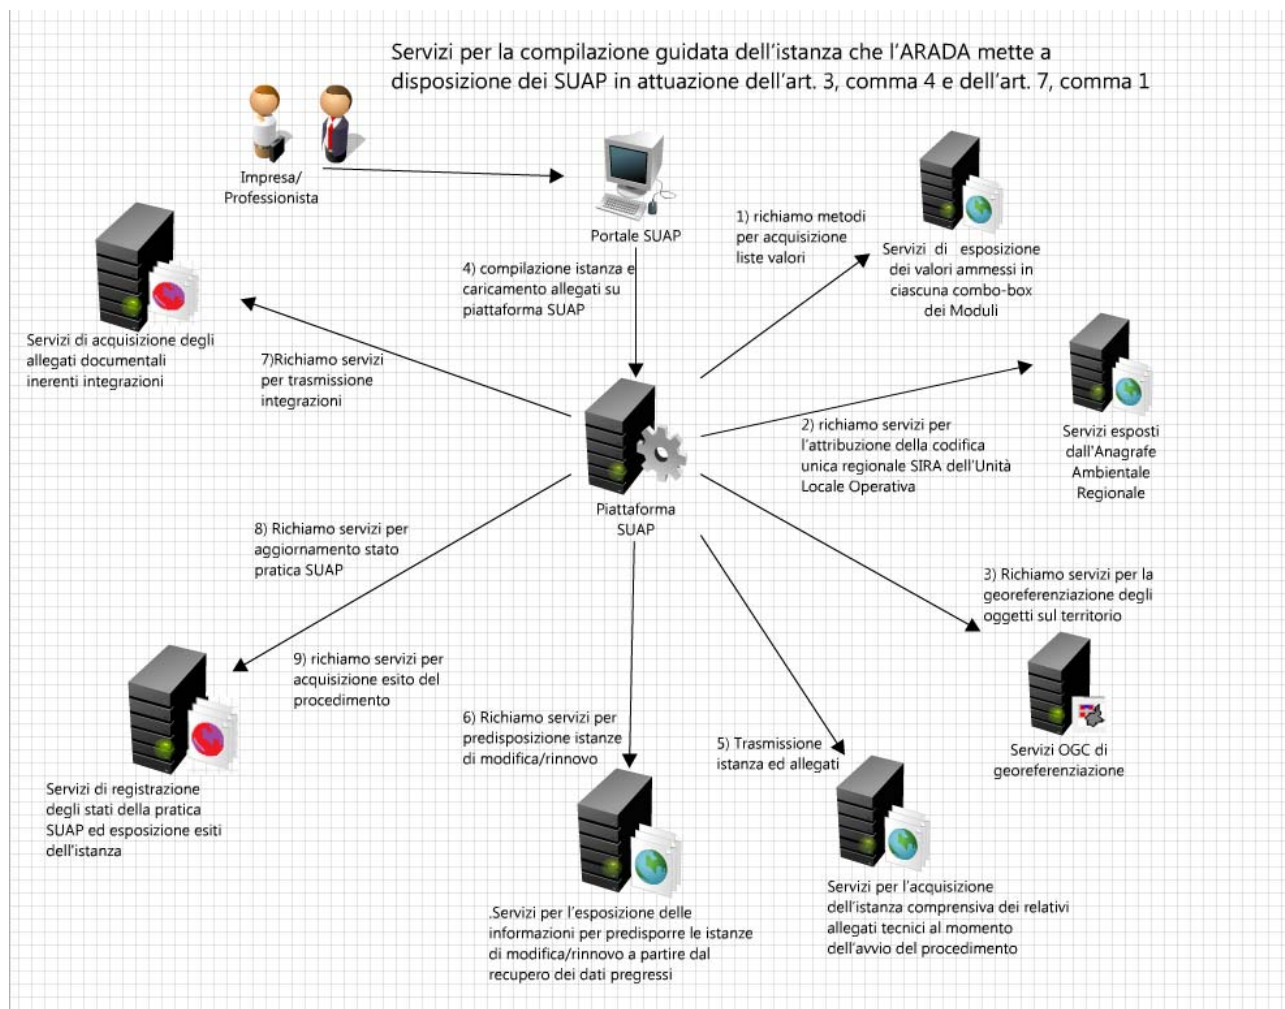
Servizi per la compilazione guidata dell'istanza che l'ARADA mette a disposizione dei SUAP in attuazione dell'art. 3, comma 4 e dell'art. 7, comma 1

Impresa/ Professionista

Portale SUAP

1) richiamo metodi per acquisizione liste valori

Servizi di esposizione dei valori ammessi in ciascuna combo-box dei Moduli

4) compilazione istanza e caricamento allegati su piattaforma SUAP

Servizi di acquisizione degli allegati documentali inerenti integrazioni

7)Richiamo servizi per trasmissione integrazioni

2) richiamo servizi per l'attribuzione della codifica unica regionale SIRA dell'Unità Locale Operativa

Servizi esposti dall'Anagrafe Ambientale Regionale

Piattaforma SUAP

8) Richiamo servizi per aggiornamento stato pratica SUAP

3) Richiamo servizi per la georeferenziazione degli oggetti sul territorio

9) richiamo servizi per acquisizione esito del procedimento

6) Richiamo servizi per predisposizione istanze di modifica/rinnovo

5) Trasmissione istanza ed allegati

Servizi OGC di georeferenziazione

Servizi di registrazione degli stati della pratica SUAP ed esposizione esiti dell'istanza

.Servizi per l'esposizione delle informazioni per predisporre le istanze di modifica/rinnovo a partire dal recupero dei dati pregressi

Servizi per l'acquisizione dell'istanza comprensiva dei relativi allegati tecnici al momento dell'avvio del procedimento